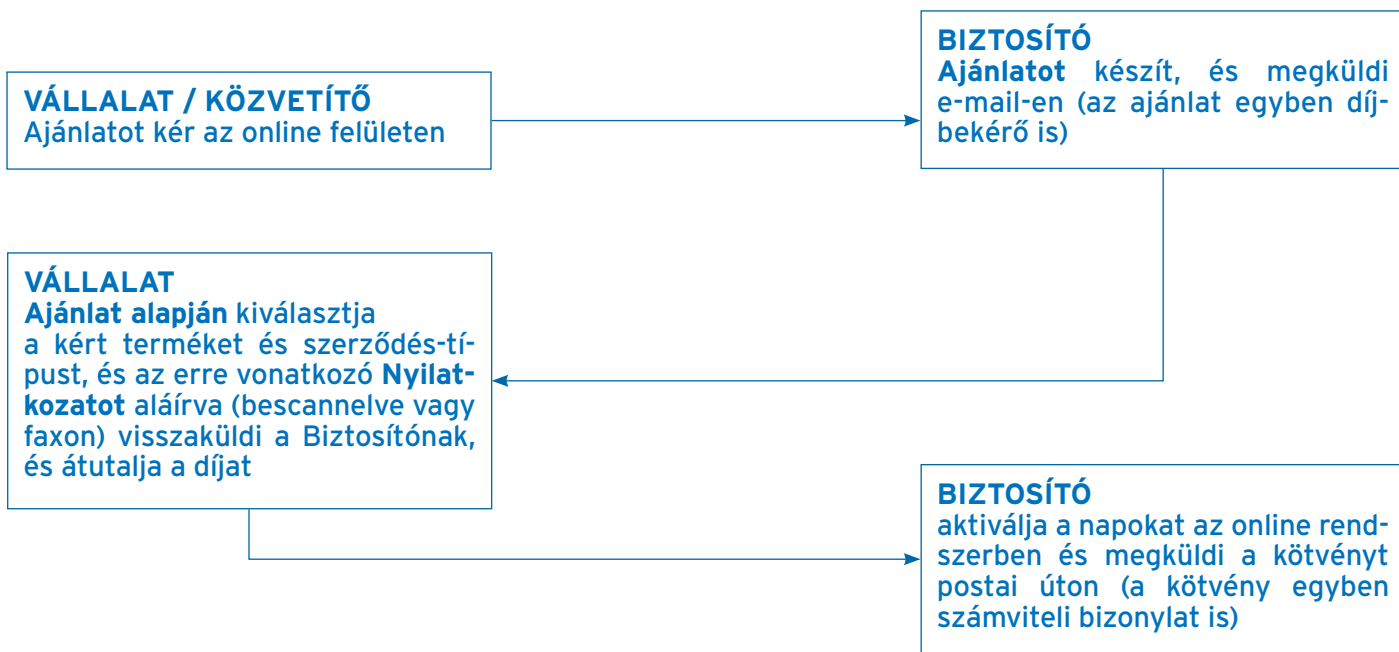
**VÁLLALAT / KÖZVETÍTŐ**
Ajánlatot kér az online felületen

**BIZTOSÍTÓ**
**Ajánlatot** készít, és megküldi e-mail-en (az ajánlat egyben díjbekérő is)

**VÁLLALAT**
**Ajánlat alapján** kiválasztja a kért terméket és szerződés-típust, és az erre vonatkozó **Nyilatkozatot** aláírva (bescannelve vagy faxon) visszaküldi a Biztosítónak, és átutalja a díjat

**BIZTOSÍTÓ**
aktiválja a napokat az online rendszerben és megküldi a kötvényt postai úton (a kötvény egyben számviteli bizonylat is)